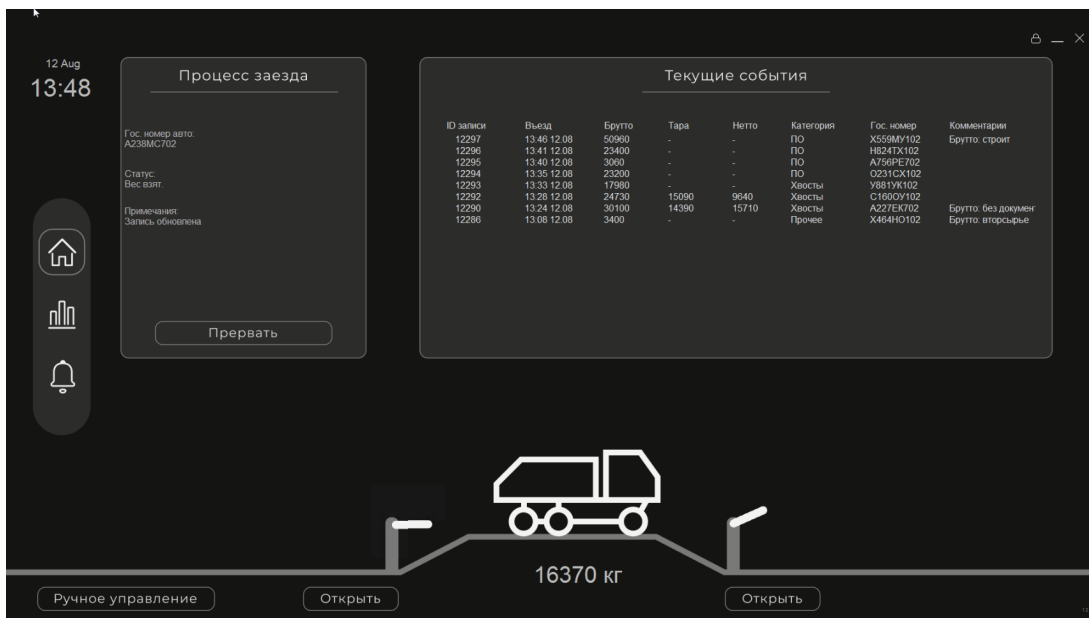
12 Aug
13:48

Процесс заезда

Гос. номер авто:
А238МС702

Статус:
Вес взят.

Примечания:
Запись обновлена

Прервать

Текущие события

| ID записи | Въезд | Брутто | Тара | Нетто | Категория | Гос. номер | Комментарии |
|---|---|---|---|---|---|---|---|
| 12297 | 13:46 12.08 | 50960 | - | - | ПО | Х559МУ102 | Брутто: строит |
| 12296 | 13:41 12.08 | 23400 | - | - | ПО | Н824ТХ102 | |
| 12295 | 13:40 12.08 | 3060 | - | - | ПО | А756РЕ702 | |
| 12294 | 13:35 12.08 | 23200 | - | - | ПО | О231СХ102 | |
| 12293 | 13:33 12.08 | 17980 | - | - | Хвосты | У881УК102 | |
| 12292 | 13:28 12.08 | 24730 | 15090 | 9640 | Хвосты | С160ОУ102 | |
| 12290 | 13:24 12.08 | 30100 | 14390 | 15710 | Хвосты | А227ЕК702 | Брутто: без докумен |
| 12286 | 13:08 12.08 | 3400 | - | - | Прочее | Х464НО102 | Брутто: вторсырье |

16370 кг

Ручное управление

Открыть

Открыть